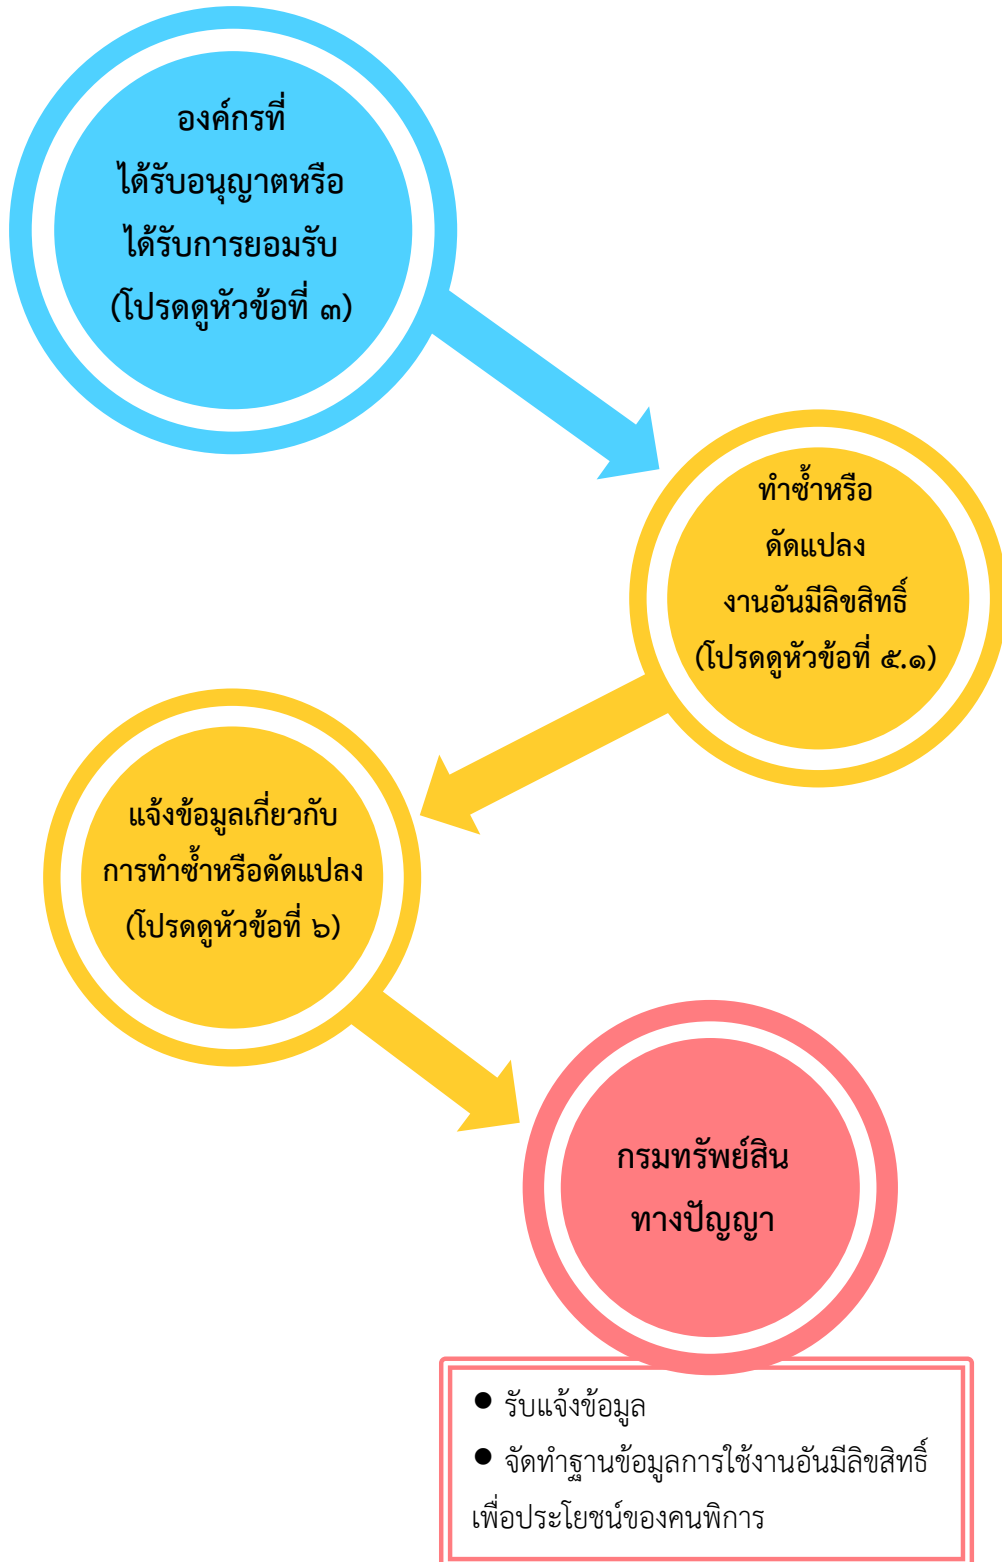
องค์กรที่
ได้รับอนุญาตหรือ
ได้รับการยอมรับ
(โปรดดูหัวข้อที่ ๓)

ทำซ้ำหรือ
ดัดแปลง
งานอันมีลิขสิทธิ์
(โปรดดูหัวข้อที่ ๕.๑)

แจ้งข้อมูลเกี่ยวกับ
การทำซ้ำหรือดัดแปลง
(โปรดดูหัวข้อที่ ๖)

กรมทรัพย์สิน
ทางปัญญา

● รับแจ้งข้อมูล
● จัดทำฐานข้อมูลการใช้งานอันมีลิขสิทธิ์เพื่อประโยชน์ของคนพิการ